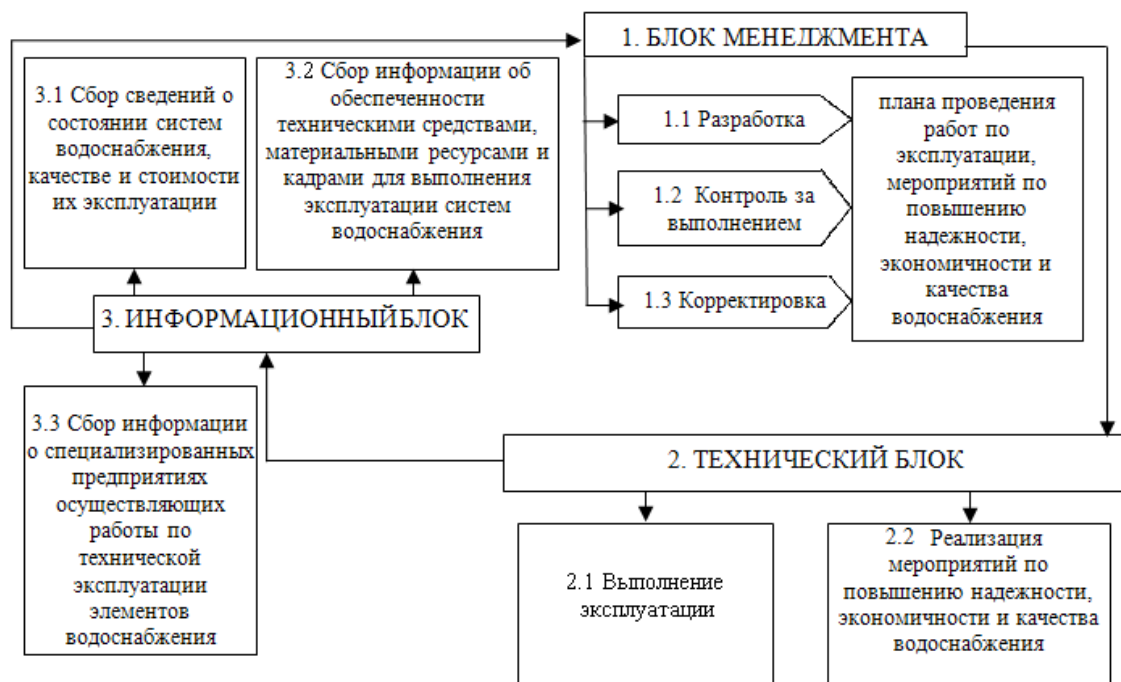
1. БЛОК МЕНЕДЖМЕНТА

3.1 Сбор сведений о состоянии систем водоснабжения, качестве и стоимости их эксплуатации

3.2 Сбор информации об обеспеченности техническими средствами, материальными ресурсами и кадрами для выполнения эксплуатации систем водоснабжения

1.1 Разработка

1.2 Контроль за выполнением

1.3 Корректировка

плана проведения работ по эксплуатации, мероприятий по повышению надежности, экономичности и качества водоснабжения

3. ИНФОРМАЦИОННЫЙБЛОК

3.3 Сбор информации о специализированных предприятиях осуществляющих работы по технической эксплуатации элементов водоснабжения

2. ТЕХНИЧЕСКИЙ БЛОК

2.1 Выполнение эксплуатации

2.2 Реализация мероприятий по повышению надежности, экономичности и качества водоснабжения